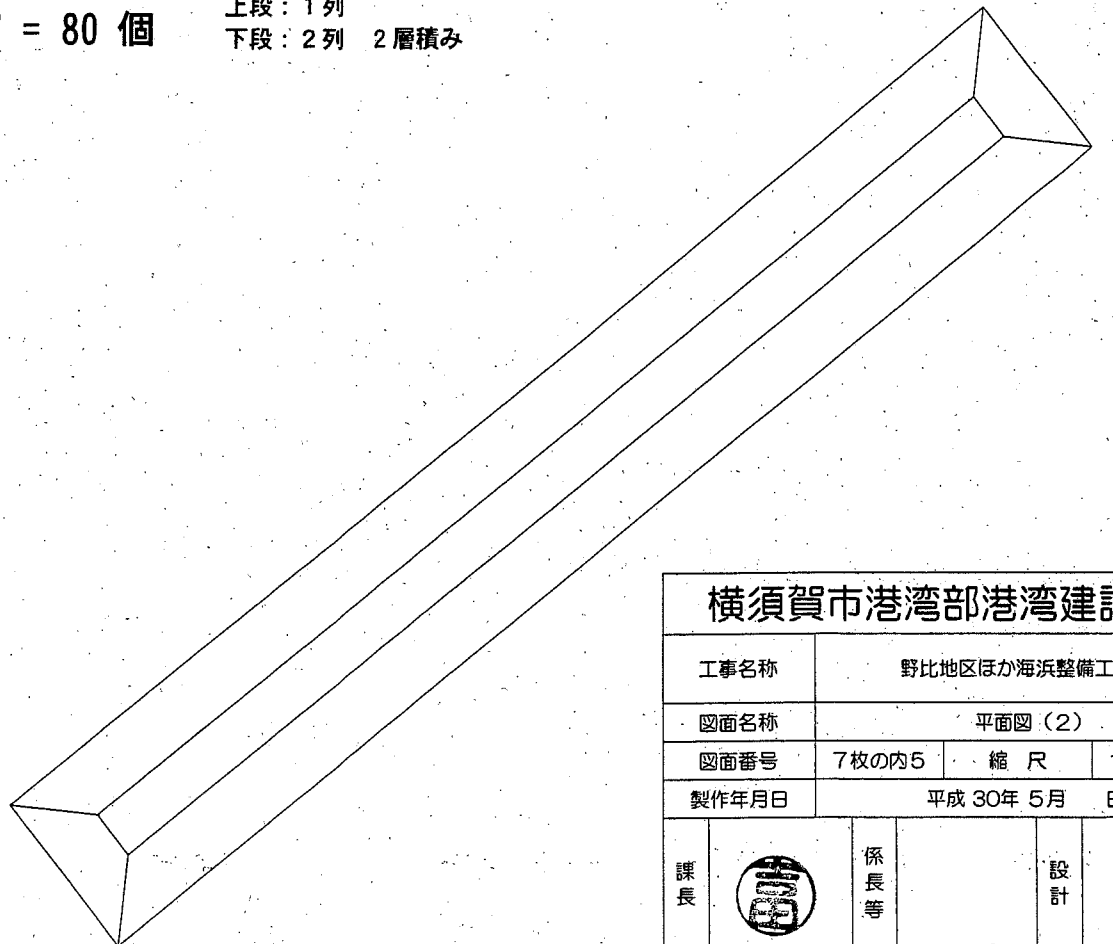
= 80 個

上段：1列
下段：2列　2層積み

横須賀市港湾部港湾建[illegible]

| 工事名称 | 野比地区ほか海浜整備工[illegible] | | |
|---|---|---|---|
| 図面名称 | 平面図（2） | | |
| 図面番号 | 7枚の内5 | 縮　尺 | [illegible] |
| 製作年月日 | 平成 30年 5月 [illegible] | | |

課長 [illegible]　係長等　設計